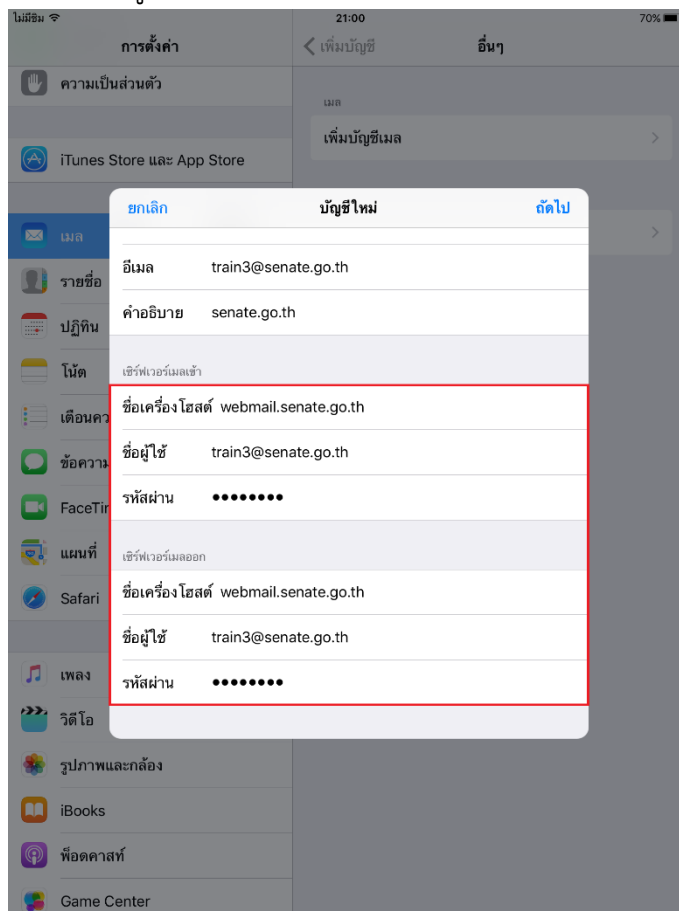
ไม่มีซิม 21:00 70%

การตั้งค่า

ความเป็นส่วนตัว

iTunes Store และ App Store

เมล

รายชื่อ

ปฏิทิน

โน้ต

เตือนคว

ข้อความ

FaceTir

แผนที่

Safari

เพลง

วิดีโอ

รูปภาพและกล้อง

iBooks

พ็อดคาสท์

Game Center

เพิ่มบัญชี อื่นๆ

เมล

เพิ่มบัญชีเมล

ยกเลิก บัญชีใหม่ ถัดไป

อีเมล train3@senate.go.th

คำอธิบาย senate.go.th

เซิร์ฟเวอร์เมลเข้า

ชื่อเครื่องโฮสต์ webmail.senate.go.th

ชื่อผู้ใช้ train3@senate.go.th

รหัสผ่าน ••••••••

เซิร์ฟเวอร์เมลออก

ชื่อเครื่องโฮสต์ webmail.senate.go.th

ชื่อผู้ใช้ train3@senate.go.th

รหัสผ่าน ••••••••